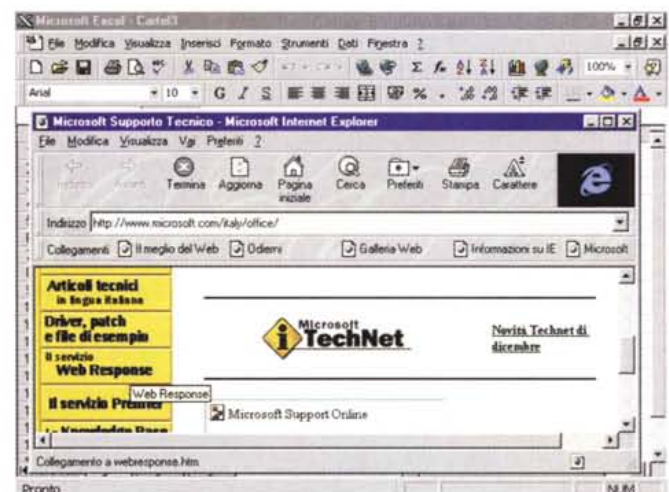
Microsoft Excel - Cartel3

File Modifica Visualizza Inserisci Formato Strumenti Dati Finestra ?

100%

Arial 10 G C S

Microsoft Supporto Tecnico - Microsoft Internet Explorer

File Modifica Visualizza Vai Preferiti ?

Indietro Avanti Termina Aggiorna Pagina iniziale Cerca Preferiti Stampa Carattere

Indirizzo http://www.microsoft.com/italy/office/

Collegamenti Il meglio del Web Odierni Galleria Web Informazioni su IE Microsoft

Articoli tecnici in lingua italiana

Driver, patch e file di esempio

Il servizio Web Response

Web Response

Il servizio Premier

Knowledge Base

Microsoft TechNet

Novità Technet di dicembre

Microsoft Support Online

Collegamento a webresponse.htm

Pronto

NUM